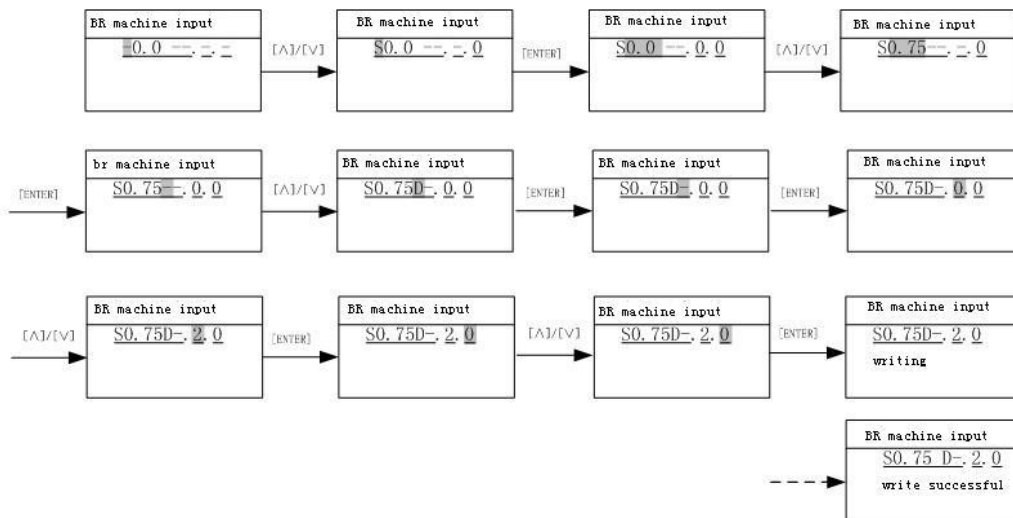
BR machine input
-0.0 --.-.-

[Λ]/[V]

BR machine input
S0.0 --.-.0

[ENTER]

BR machine input
S0.0 --.0.0

[Λ]/[V]

BR machine input
S0.75--.-.0

[ENTER]

br machine input
S0.75--.0.0

[Λ]/[V]

BR machine input
S0.75D-.0.0

[ENTER]

BR machine input
S0.75D-.0.0

[ENTER]

BR machine input
S0.75D-.0.0

[Λ]/[V]

BR machine input
S0.75D-.2.0

[ENTER]

BR machine input
S0.75D-.2.0

[Λ]/[V]

BR machine input
S0.75D-.2.0

[ENTER]

BR machine input
S0.75D-.2.0
writing

BR machine input
S0.75 D-.2.0
write successful